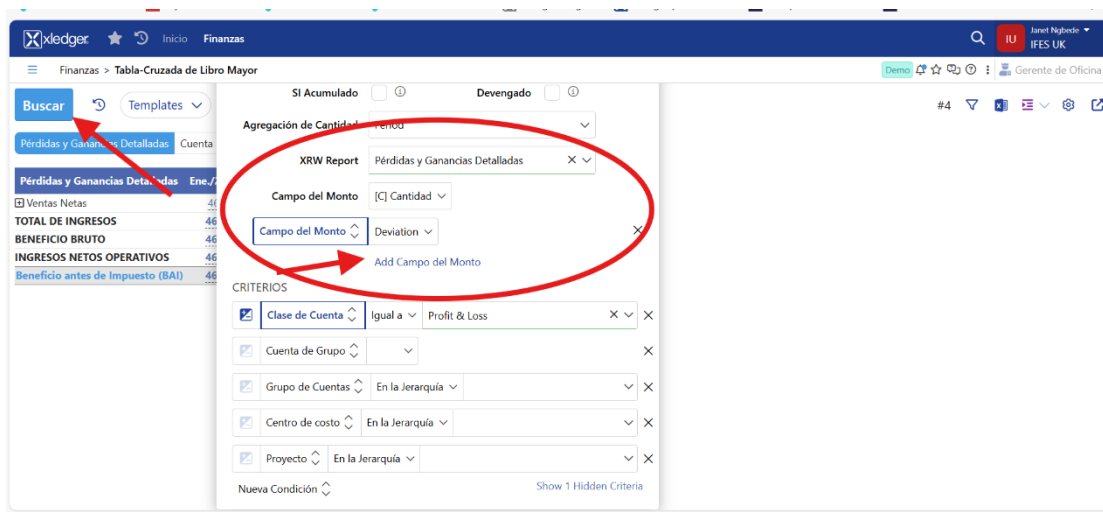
xledger Inicio Finanzas

Janet Ngbede
IU IFES UK

Finanzas > Tabla-Cruzada de Libro Mayor

Demo | Gerente de Oficina

Buscar Templates

Pérdidas y Ganancias Detalladas Cuenta

| Pérdidas y Ganancias Detalladas | Ene./ |
|---|---|
| Ventas Netas | 4 |
| TOTAL DE INGRESOS | 46 |
| BENEFICIO BRUTO | 46 |
| INGRESOS NETOS OPERATIVOS | 46 |
| Beneficio antes de Impuesto (BAI) | 46 |

SI Acumulado Devengado

Agregación de Cantidad Período

XRW Report Pérdidas y Ganancias Detalladas

Campo del Monto [C] Cantidad

Campo del Monto Deviation

Add Campo del Monto

CRITERIOS

Clase de Cuenta Igual a Profit & Loss

Cuenta de Grupo

Grupo de Cuentas En la Jerarquía

Centro de costo En la Jerarquía

Proyecto En la Jerarquía

Nueva Condición

Show 1 Hidden Criteria

#4